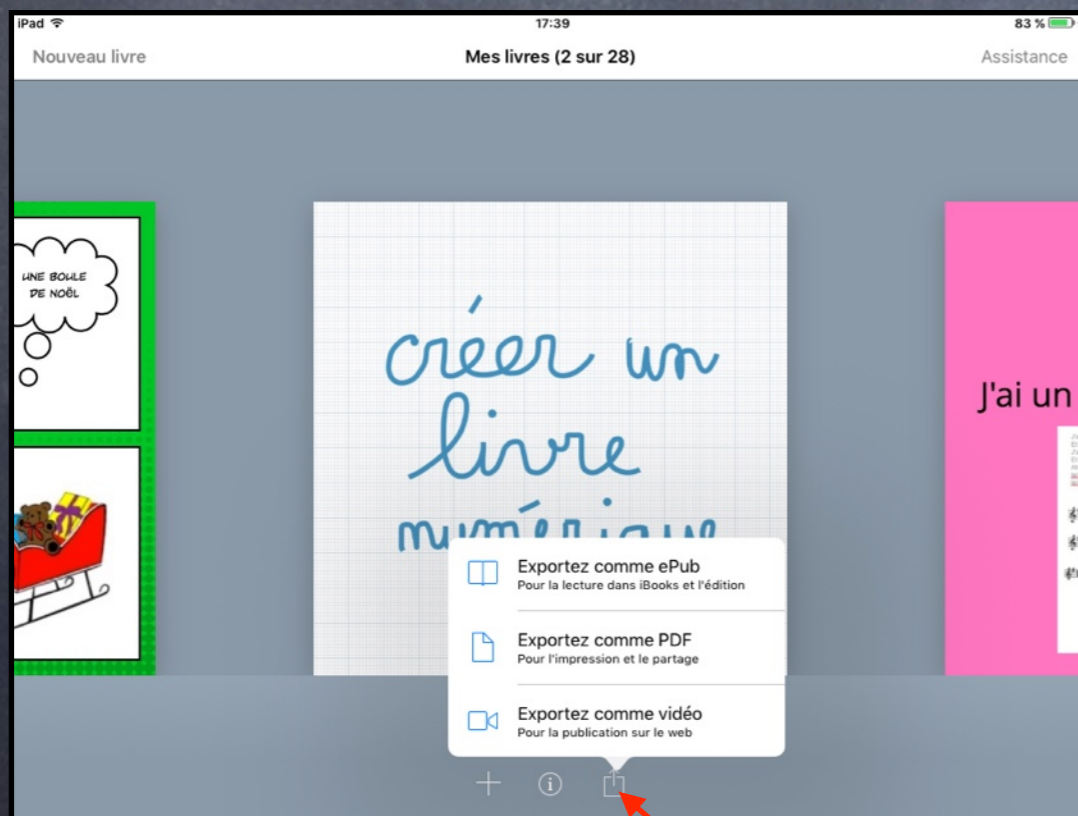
iPad
17:39
83 %

Nouveau livre
Mes livres (2 sur 28)
Assistance

UNE BOULE DE NOËL

créer un livre numérique

J'ai un

Exportez comme ePub
Pour la lecture dans iBooks et l'édition

Exportez comme PDF
Pour l'impression et le partage

Exportez comme vidéo
Pour la publication sur le web